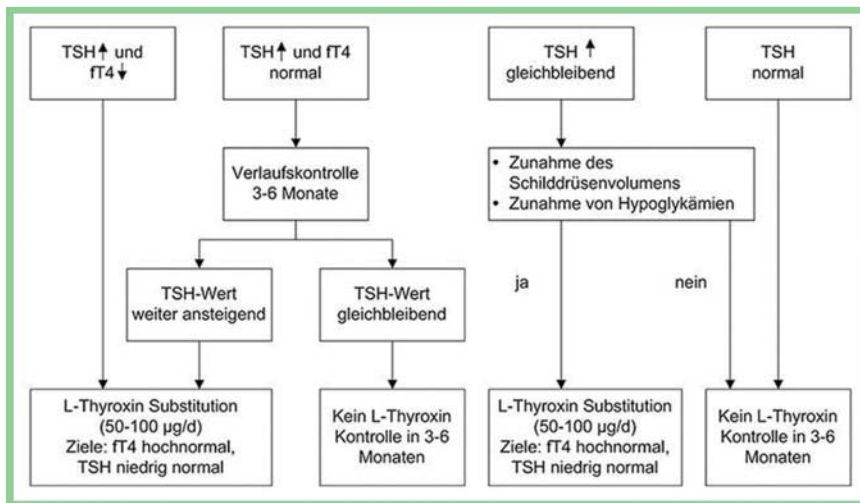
TSH↑ und fT4↓

TSH↑ und fT4 normal

TSH↑ gleichbleibend

TSH normal

Verlaufskontrolle 3-6 Monate

• Zunahme des Schilddrüsenvolumens
• Zunahme von Hypoglykämien

TSH-Wert weiter ansteigend

TSH-Wert gleichbleibend

ja

nein

L-Thyroxin Substitution (50-100 µg/d) Ziele: fT4 hochnormal, TSH niedrig normal

Kein L-Thyroxin Kontrolle in 3-6 Monaten

L-Thyroxin Substitution (50-100 µg/d) Ziele: fT4 hochnormal, TSH niedrig normal

Kein L-Thyroxin Kontrolle in 3-6 Monaten